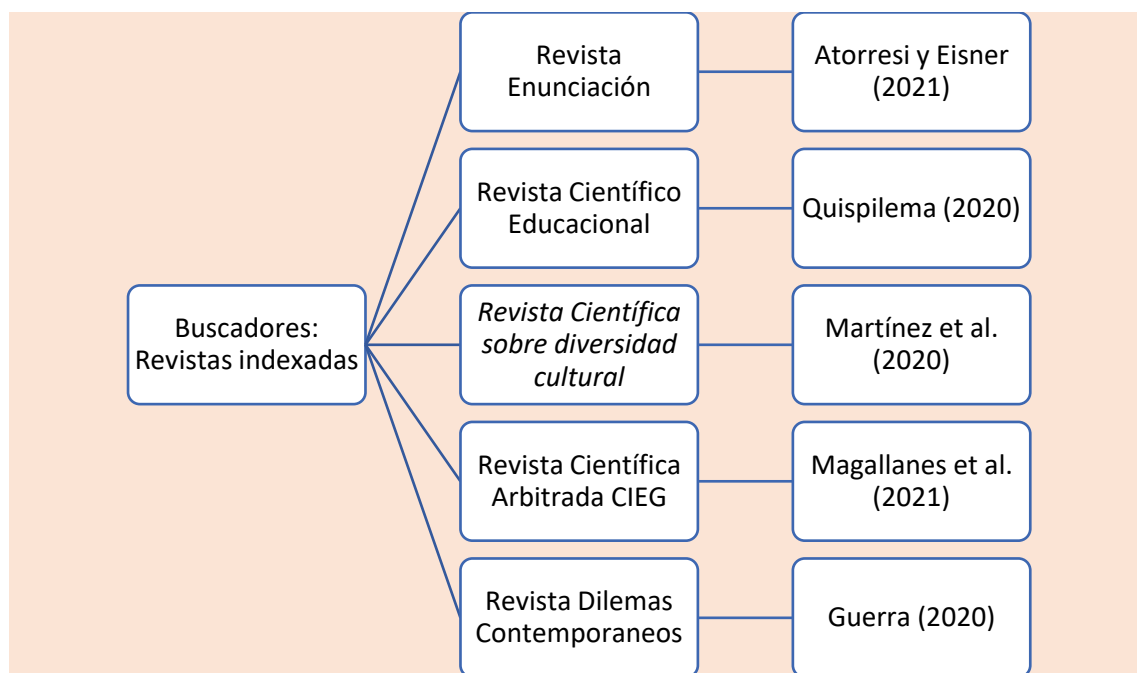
Buscadores: Revistas indexadas

Revista Enunciación

Atorresi y Eisner (2021)

Revista Científico Educacional

Quispilema (2020)

*Revista Científica sobre diversidad cultural*

Martínez et al. (2020)

Revista Científica Arbitrada CIEG

Magallanes et al. (2021)

Revista Dilemas Contemporaneos

Guerra (2020)